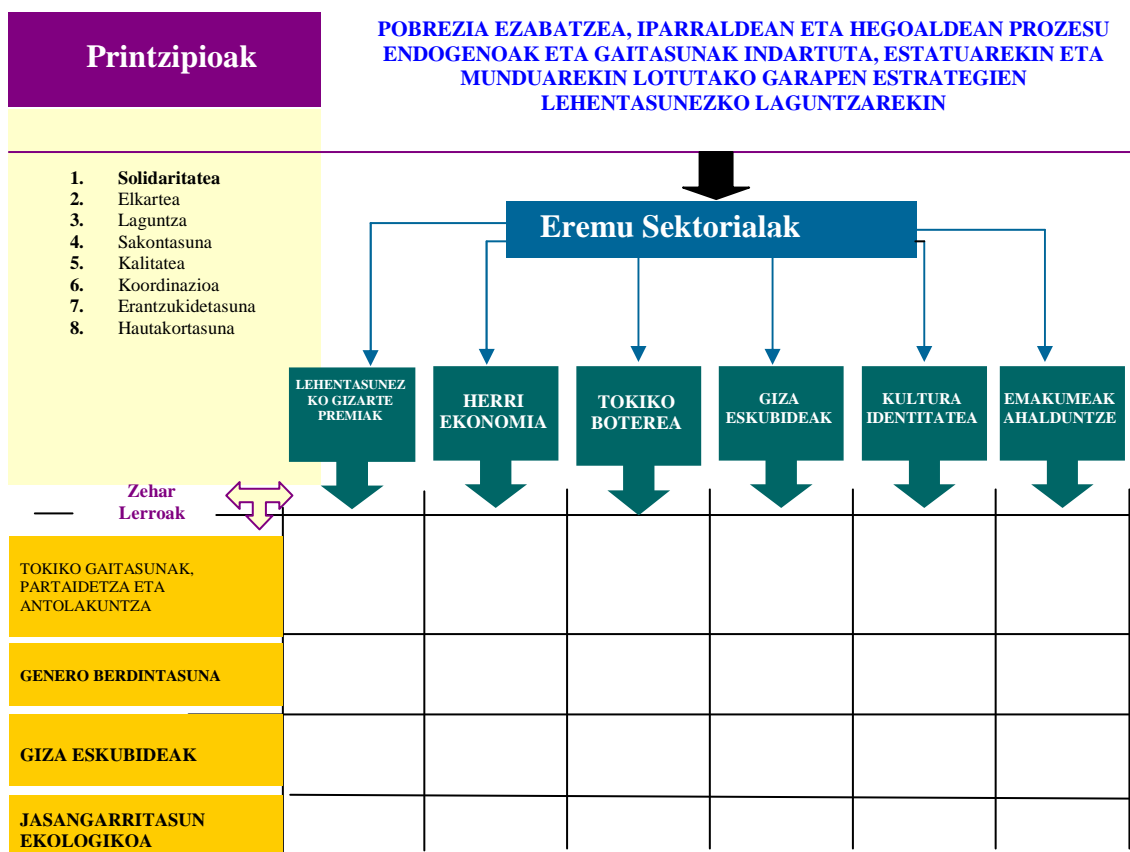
Printzipioak

POBREZIA EZABATZEA, IPARRALDEAN ETA HEGOALDEAN PROZESU ENDOGENOAK ETA GAITASUNAK INDARTUTA, ESTATUAREKIN ETA MUNDUAREKIN LOTUTAKO GARAPEN ESTRATEGIEN LEHENTASUNEZKO LAGUNTZAREKIN

1. Solidaritatea
2. Elkartea
3. Laguntza
4. Sakontasuna
5. Kalitatea
6. Koordinazioa
7. Erantzukidetasuna
8. Hautakortasuna

Eremu Sektorialak

LEHENTASUNEZKO GIZARTE PREMIAK

HERRI EKONOMIA

TOKIKO BOTEREA

GIZA ESKUBIDEAK

KULTURA IDENTITATEA

EMAKUMEAK AHALDUNTZE

Zehar Lerroak

TOKIKO GAITASUNAK, PARTAIDETZA ETA ANTOLAKUNTZA

GENERO BERDINTASUNA

GIZA ESKUBIDEAK

JASANGARRITASUN EKOLOGIKOA